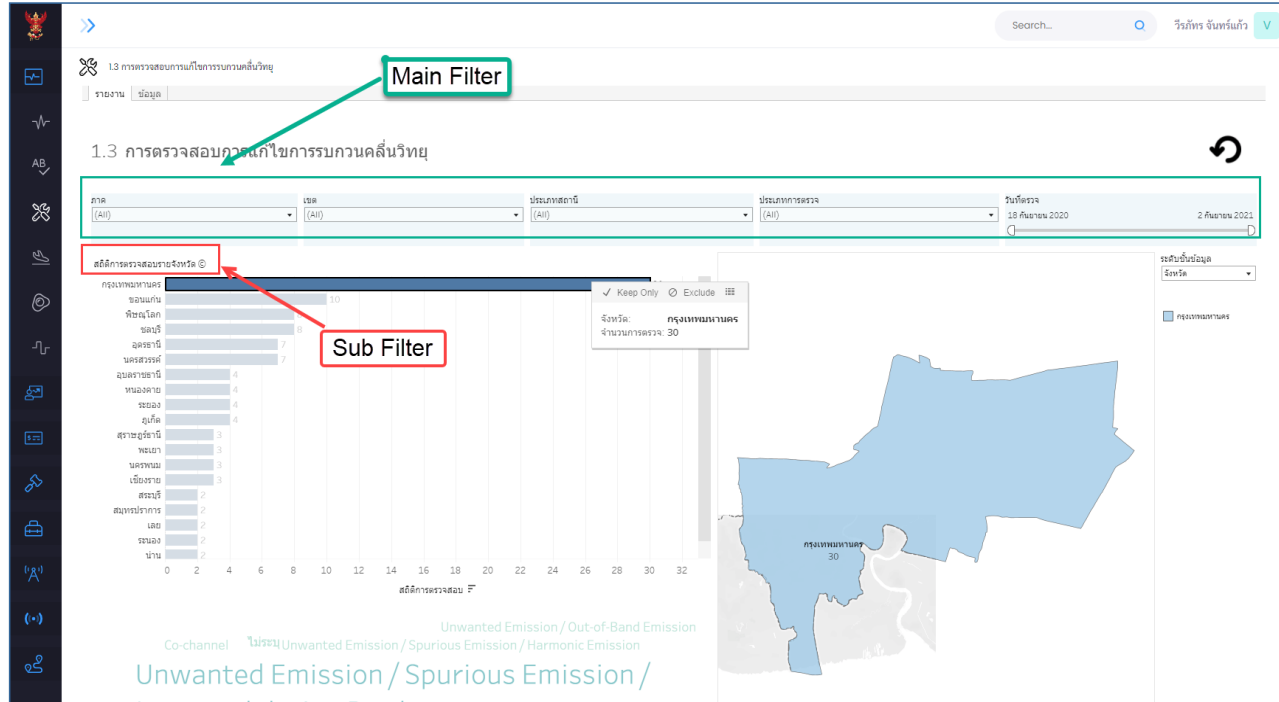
Search...

วีรภัทร จันทร์แก้ว V

1.3 การตรวจสอบการแก้ไขการรบกวนคลื่นวิทยุ

Main Filter

รายงาน ข้อมูล

1.3 การตรวจสอบการแก้ไขการรบกวนคลื่นวิทยุ

| ภาค | เขต | ประเภทสถานี | ประเภทการตรวจ | วันที่ตรวจ |
|---|---|---|---|---|
| (All) | (All) | (All) | (All) | 18 กันยายน 2020 — 2 กันยายน 2021 |

สถิติการตรวจสอบรายจังหวัด

Sub Filter

| จังหวัด | จำนวน |
|---|---|
| กรุงเทพมหานคร | |
| ขอนแก่น | 10 |
| พิษณุโลก | |
| ชลบุรี | 8 |
| อุดรธานี | 7 |
| นครสวรรค์ | 7 |
| อุบลราชธานี | 4 |
| หนองคาย | 4 |
| ระยอง | 4 |
| ภูเก็ต | 4 |
| สุราษฎร์ธานี | 3 |
| พะเยา | 3 |
| นครพนม | 3 |
| เชียงราย | 3 |
| สระบุรี | 2 |
| สมุทรปราการ | 2 |
| เลย | 2 |
| ระนอง | 2 |
| น่าน | 2 |

0 2 4 6 8 10 12 14 16 18 20 22 24 26 28 30 32

สถิติการตรวจสอบ

✓ Keep Only ⊘ Exclude

จังหวัด: กรุงเทพมหานคร
จำนวนการตรวจ: 30

ระดับชั้นข้อมูล
จังหวัด

กรุงเทพมหานคร

กรุงเทพมหานคร
30

Unwanted Emission / Out-of-Band Emission
Co-channel ไม่ระบุ Unwanted Emission / Spurious Emission / Harmonic Emission
Unwanted Emission / Spurious Emission /